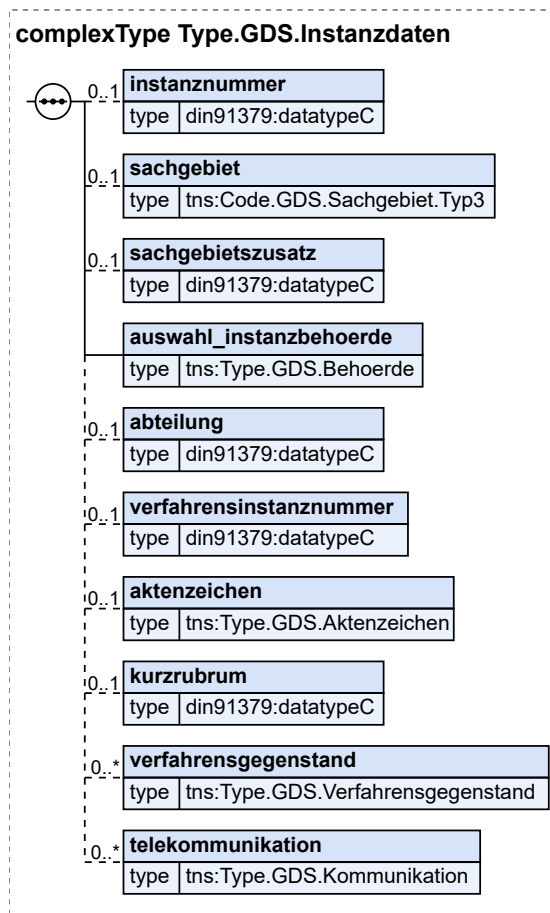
complexType Type.GDS.Instanzdaten

0..1 instanznummer
type din91379:datatypeC

0..1 sachgebiet
type tns:Code.GDS.Sachgebiet.Typ3

0..1 sachgebietszusatz
type din91379:datatypeC

auswahl_instanzbehoerde
type tns:Type.GDS.Behoerde

0..1 abteilung
type din91379:datatypeC

0..1 verfahrensinstanznummer
type din91379:datatypeC

0..1 aktenzeichen
type tns:Type.GDS.Aktenzeichen

0..1 kurzrubrum
type din91379:datatypeC

0..* verfahrensgegenstand
type tns:Type.GDS.Verfahrensgegenstand

0..* telekommunikation
type tns:Type.GDS.Kommunikation